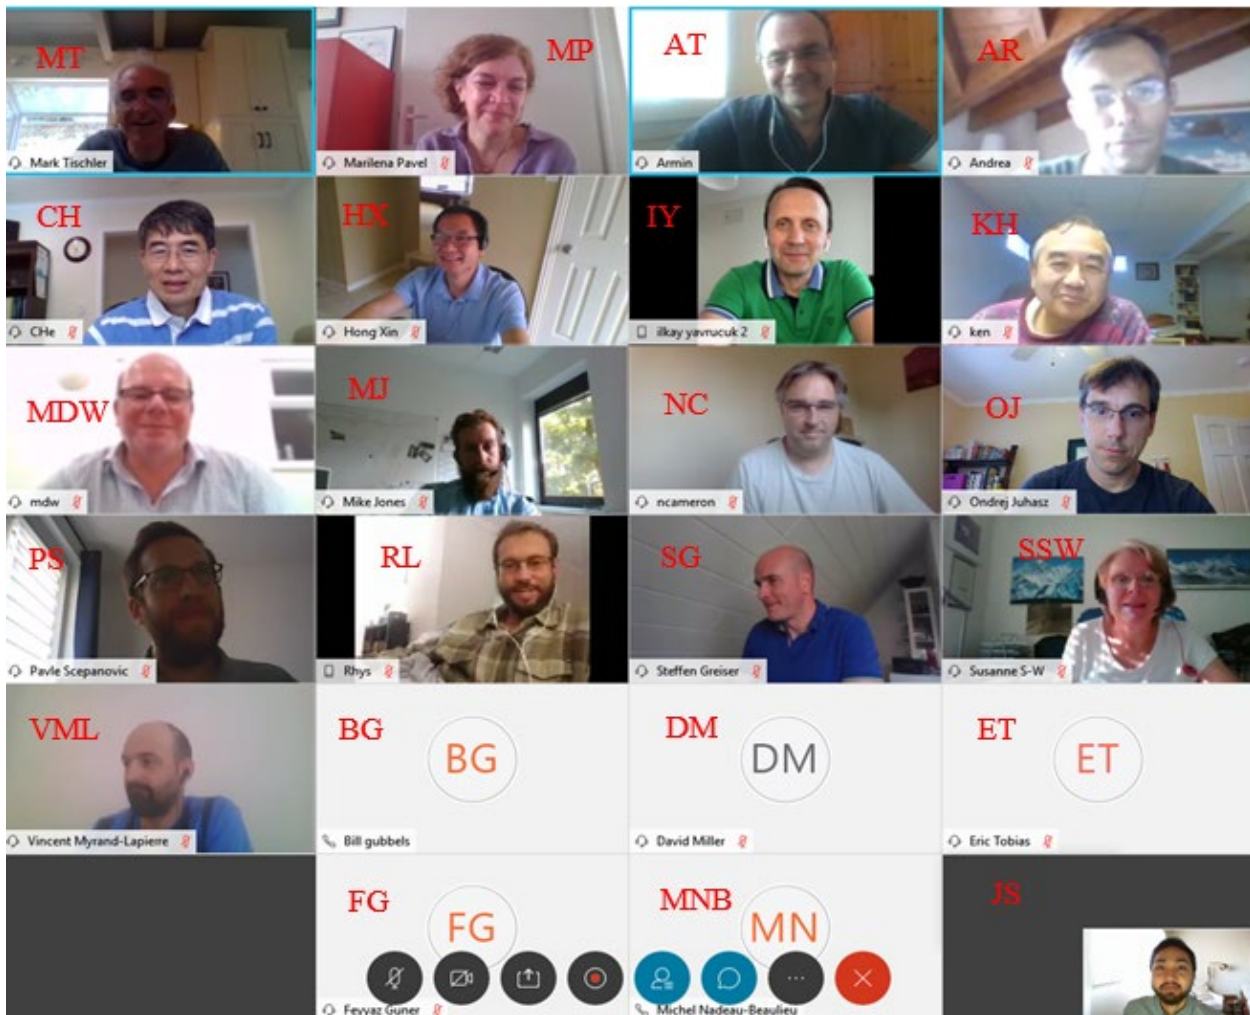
MT
Mark Tischler

MP
Marilena Pavel

AT
Armin

AR
Andrea

CH
CHe

HX
Hong Xin

IY
ilkay yavrucuk 2

KH
ken

MDW
mdw

MJ
Mike Jones

NC
ncameron

OJ
Ondrej Juhasz

PS
Pavle Scepanovic

RL
Rhys

SG
Steffen Greiser

SSW
Susanne S-W

VML
Vincent Myrand-Lapierre

BG
BG
Bill gubbels

DM
DM
David Miller

ET
ET
Eric Tobias

FG
FG
Feyyaz Guner

MNB
MN
Michel Nadeau-Beaulieu

JS